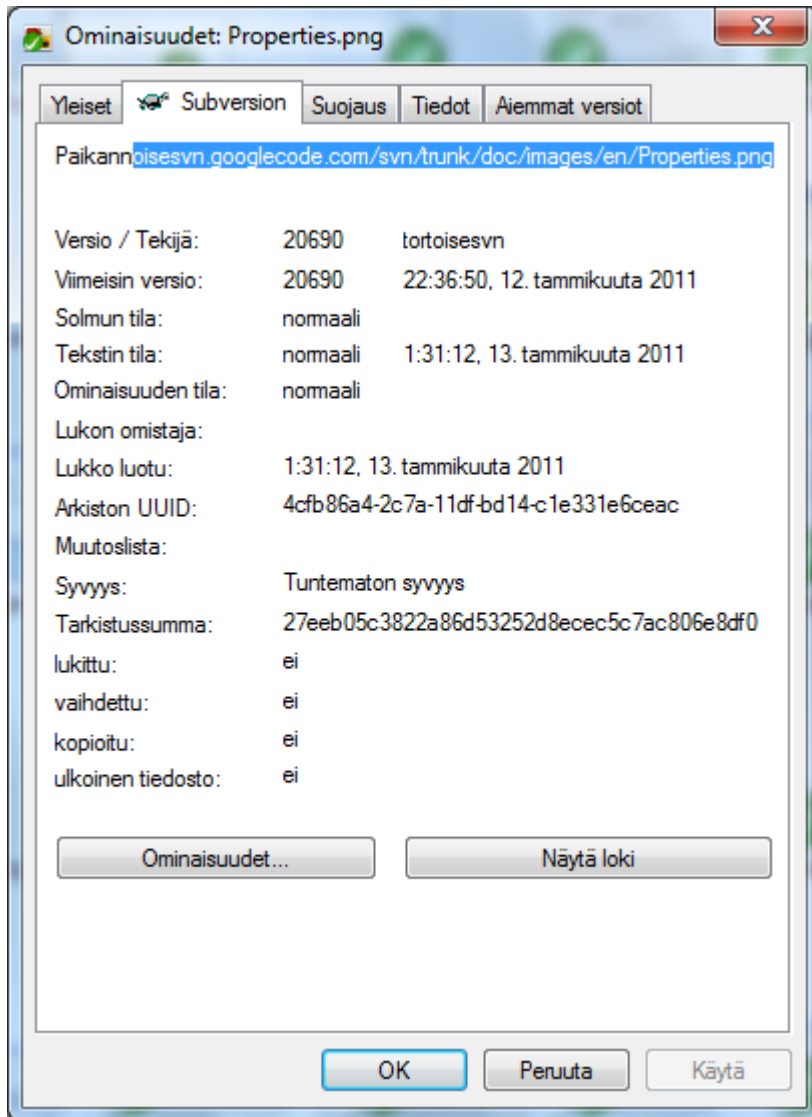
Ominaisuudet: Properties.png

X

Yleiset | Subversion | Suojaus | Tiedot | Aiemmat versiot

Paikannoisesvn.googlecode.com/svn/trunk/doc/images/en/Properties.png

Versio / Tekijä: 20690 tortoisesvn
Viimeisin versio: 20690 22:36:50, 12. tammikuuta 2011
Solmun tila: normaali
Tekstin tila: normaali 1:31:12, 13. tammikuuta 2011
Ominaisuuden tila: normaali
Lukon omistaja:
Lukko luotu: 1:31:12, 13. tammikuuta 2011
Arkiston UUID: 4cfb86a4-2c7a-11df-bd14-c1e331e6ceac
Muutoslista:
Syvyys: Tuntematon syvyys
Tarkistussumma: 27eeb05c3822a86d53252d8ecec5c7ac806e8df0
lukittu: ei
vaihdettu: ei
kopioitu: ei
ulkoinen tiedosto: ei

Ominaisuudet...
Näytä loki

OK
Peruuta
Käytä